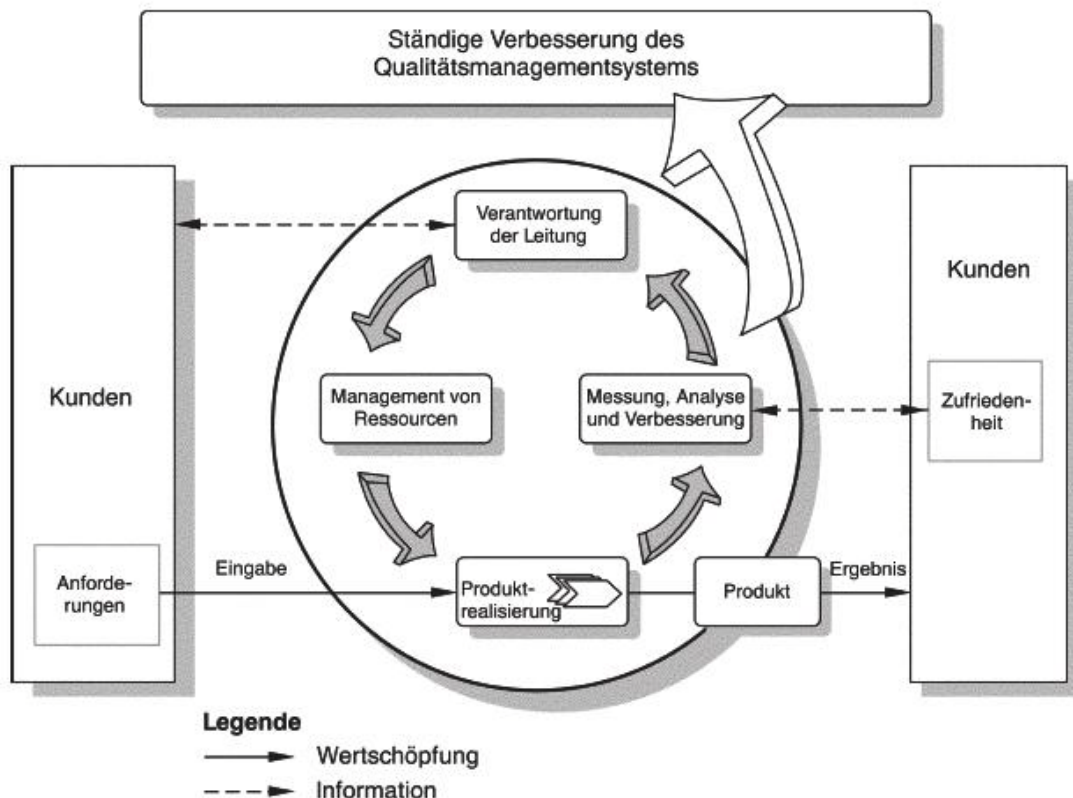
Ständige Verbesserung des Qualitätsmanagementsystems

Kunden

Anforderungen

Verantwortung der Leitung

Management von Ressourcen

Messung, Analyse und Verbesserung

Eingabe

Produktrealisierung

Produkt

Ergebnis

Kunden

Zufriedenheit

Legende

Wertschöpfung

Information